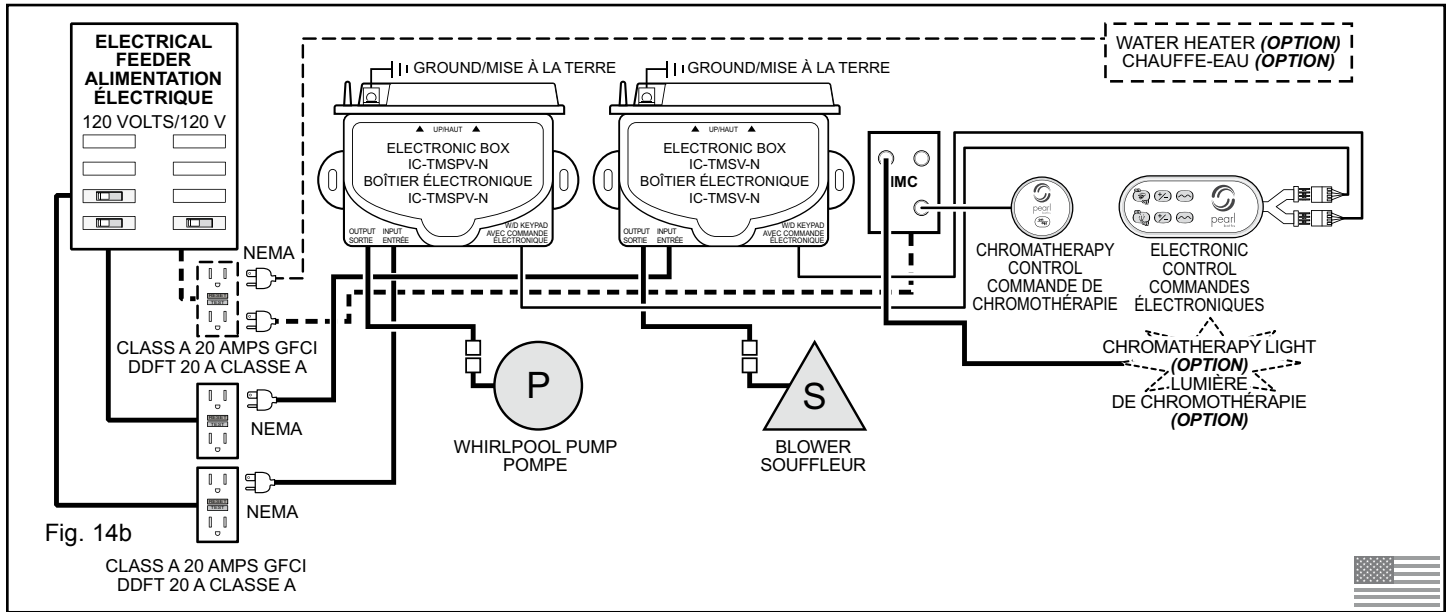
ELECTRICAL FEEDER
ALIMENTATION ÉLECTRIQUE
120 VOLTS/120 V

GROUND/MISE À LA TERRE

GROUND/MISE À LA TERRE

WATER HEATER *(OPTION)*
CHAUFFE-EAU *(OPTION)*

▲ UP/HAUT ▲
ELECTRONIC BOX
IC-TMSPV-N
BOÎTIER ÉLECTRONIQUE
IC-TMSPV-N
OUTPUT SORTIE INPUT ENTRÉE W/D KEYPAD AVEC COMMANDE ÉLECTRONIQUE

▲ UP/HAUT ▲
ELECTRONIC BOX
IC-TMSV-N
BOÎTIER ÉLECTRONIQUE
IC-TMSV-N
OUTPUT SORTIE INPUT ENTRÉE W/D KEYPAD AVEC COMMANDE ÉLECTRONIQUE

IMC

pearl

pearl

CHROMATHERAPY CONTROL
COMMANDE DE CHROMOTHÉRAPIE

ELECTRONIC CONTROL
COMMANDES ÉLECTRONIQUES

NEMA

CLASS A 20 AMPS GFCI
DDFT 20 A CLASSE A

NEMA

P

WHIRLPOOL PUMP
POMPE

S

BLOWER
SOUFFLEUR

CHROMATHERAPY LIGHT
*(OPTION)*
LUMIÈRE
DE CHROMOTHÉRAPIE
*(OPTION)*

NEMA

Fig. 14b

CLASS A 20 AMPS GFCI
DDFT 20 A CLASSE A